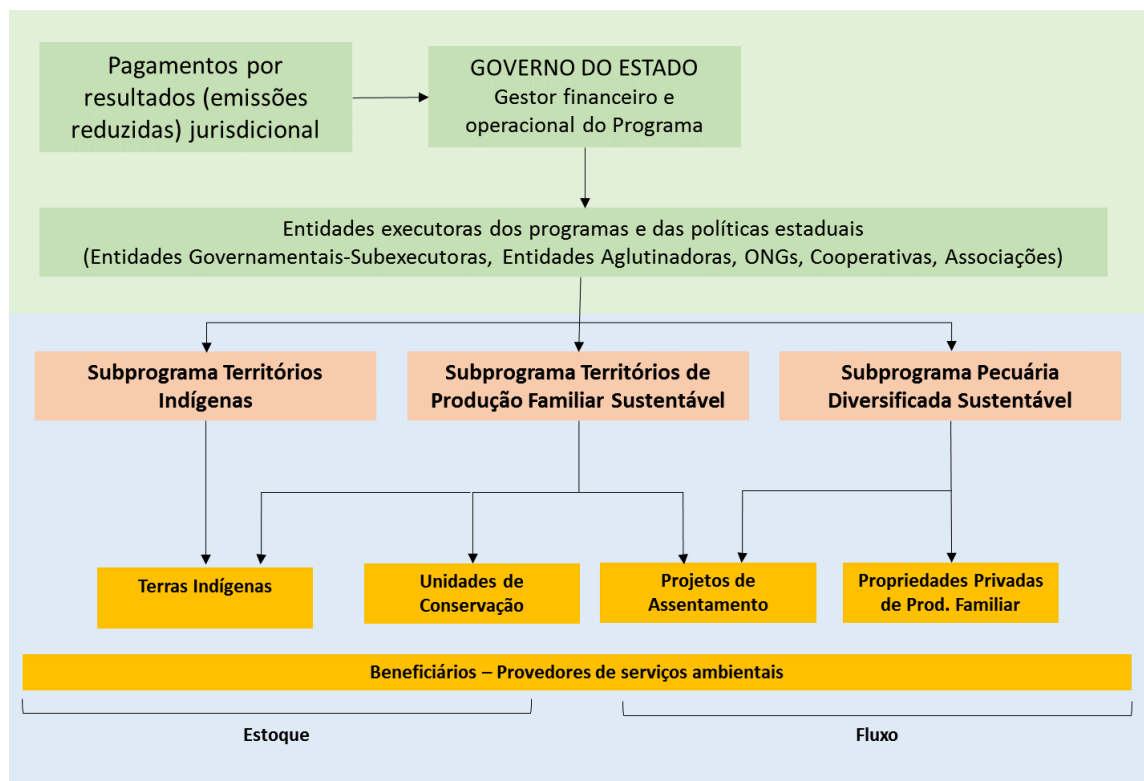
Pagamentos por resultados (emissões reduzidas) jurisdicional

GOVERNO DO ESTADO
Gestor financeiro e operacional do Programa

Entidades executoras dos programas e das políticas estaduais
(Entidades Governamentais-Subexecutoras, Entidades Aglutinadoras, ONGs, Cooperativas, Associações)

Subprograma Territórios Indígenas

Subprograma Territórios de Produção Familiar Sustentável

Subprograma Pecuária Diversificada Sustentável

Terras Indígenas

Unidades de Conservação

Projetos de Assentamento

Propriedades Privadas de Prod. Familiar

Beneficiários – Provedores de serviços ambientais

Estoque

Fluxo